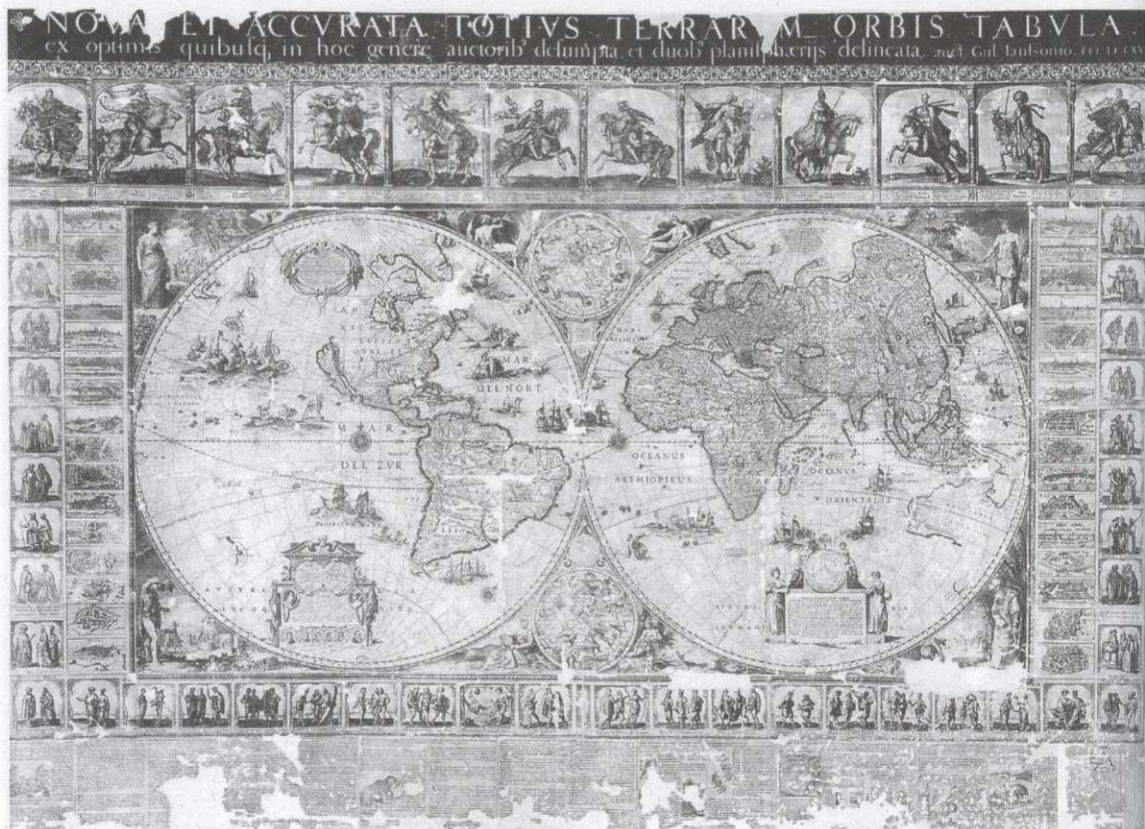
NOVA ET ACCVRATA TOTIVS TERRAR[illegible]M ORBIS TABVLA.
ex optimis quibusq; in hoc genere auctorib' desumpta et duob' planisphærijs delineata. auct Gul. Ianssonio. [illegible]

MAR DEL NORT

MAR DEL ZVR

OCEANUS AETHIOPICUS

OCEANUS ORIENTALIS